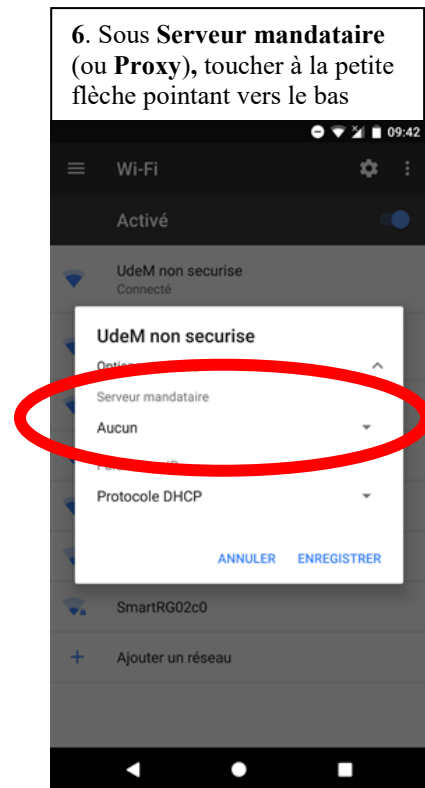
**6**. Sous **Serveur mandataire** (ou **Proxy**), toucher à la petite flèche pointant vers le bas

09:42

Wi-Fi

Activé

UdeM non securise
Connecté

UdeM non securise

Optio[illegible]

Serveur mandataire

Aucun

Pa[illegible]

Protocole DHCP

ANNULER ENREGISTRER

SmartRG02c0

Ajouter un réseau